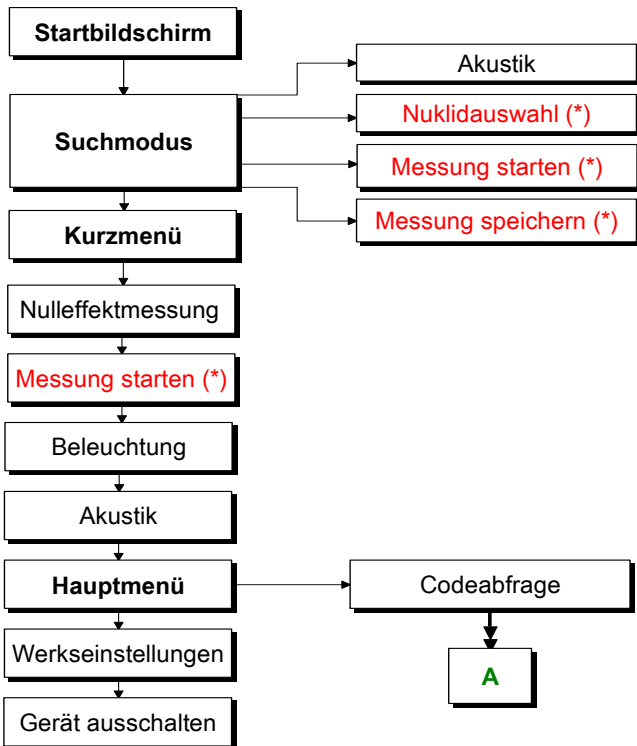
Startbildschirm

Suchmodus

Akustik

Nuklidauswahl (*)

Messung starten (*)

Messung speichern (*)

Kurzmenü

Nulleffektmessung

Messung starten (*)

Beleuchtung

Akustik

Hauptmenü

Codeabfrage

A

Werkseinstellungen

Gerät ausschalten